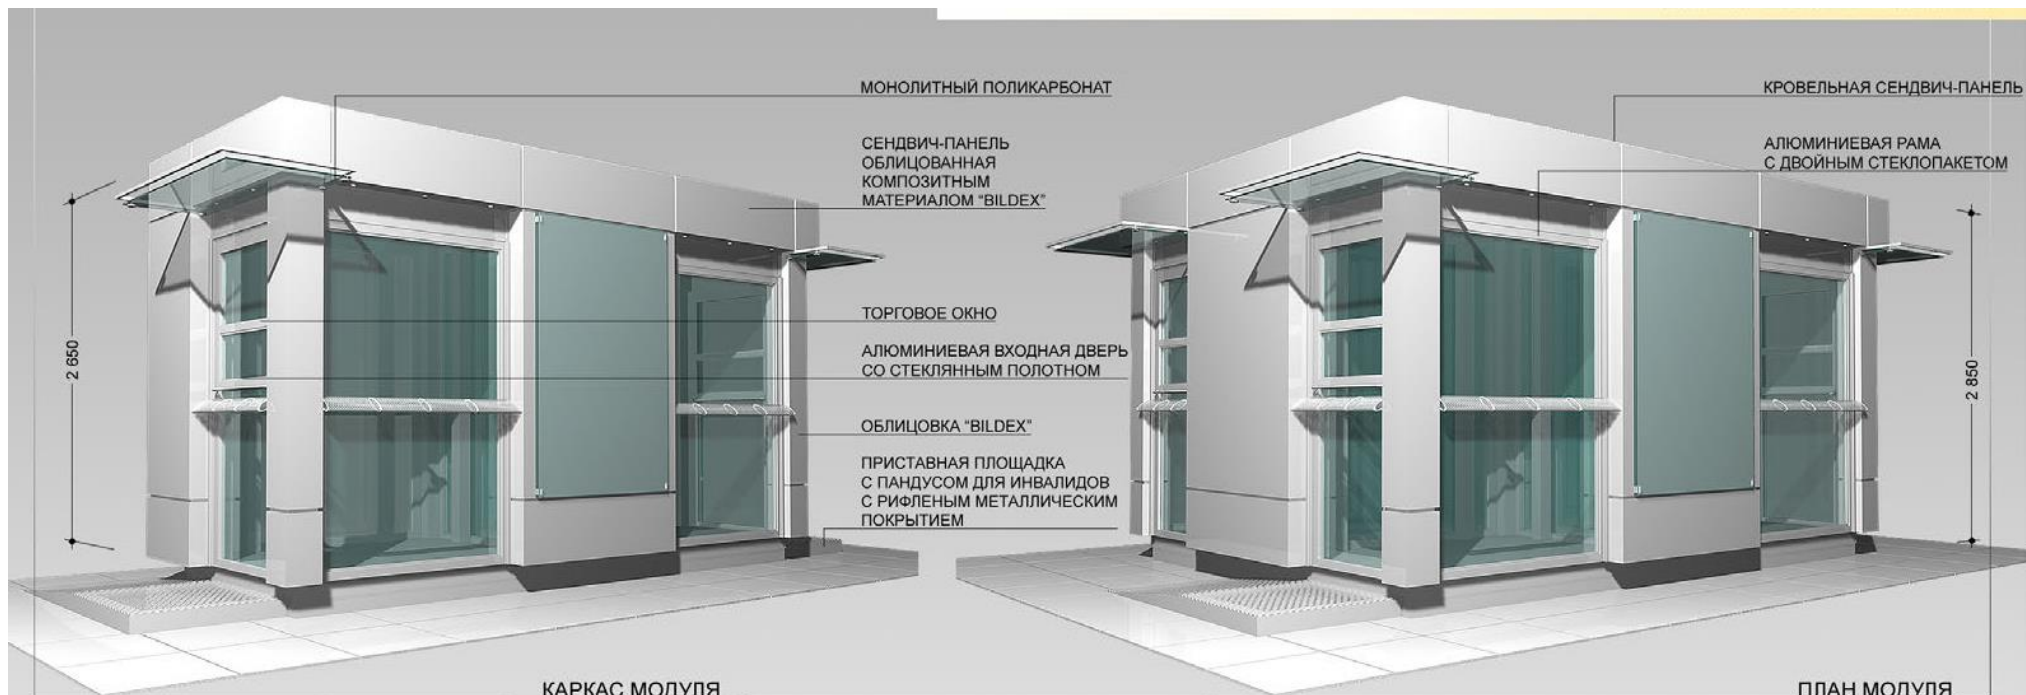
МОНОЛИТНЫЙ ПОЛИКАРБОНАТ

СЕНДВИЧ-ПАНЕЛЬ ОБЛИЦОВАННАЯ КОМПОЗИТНЫМ МАТЕРИАЛОМ "BILDEX"

ТОРГОВОЕ ОКНО

АЛЮМИНИЕВАЯ ВХОДНАЯ ДВЕРЬ СО СТЕКЛЯННЫМ ПОЛОТНОМ

ОБЛИЦОВКА "BILDEX"

ПРИСТАВНАЯ ПЛОЩАДКА С ПАНДУСОМ ДЛЯ ИНВАЛИДОВ С РИФЛЕНЫМ МЕТАЛЛИЧЕСКИМ ПОКРЫТИЕМ

КРОВЕЛЬНАЯ СЕНДВИЧ-ПАНЕЛЬ

АЛЮМИНИЕВАЯ РАМА С ДВОЙНЫМ СТЕКЛОПАКЕТОМ

2 650

2 850

КАРКАС МОДУЛЯ

ПЛАН МОДУЛЯ